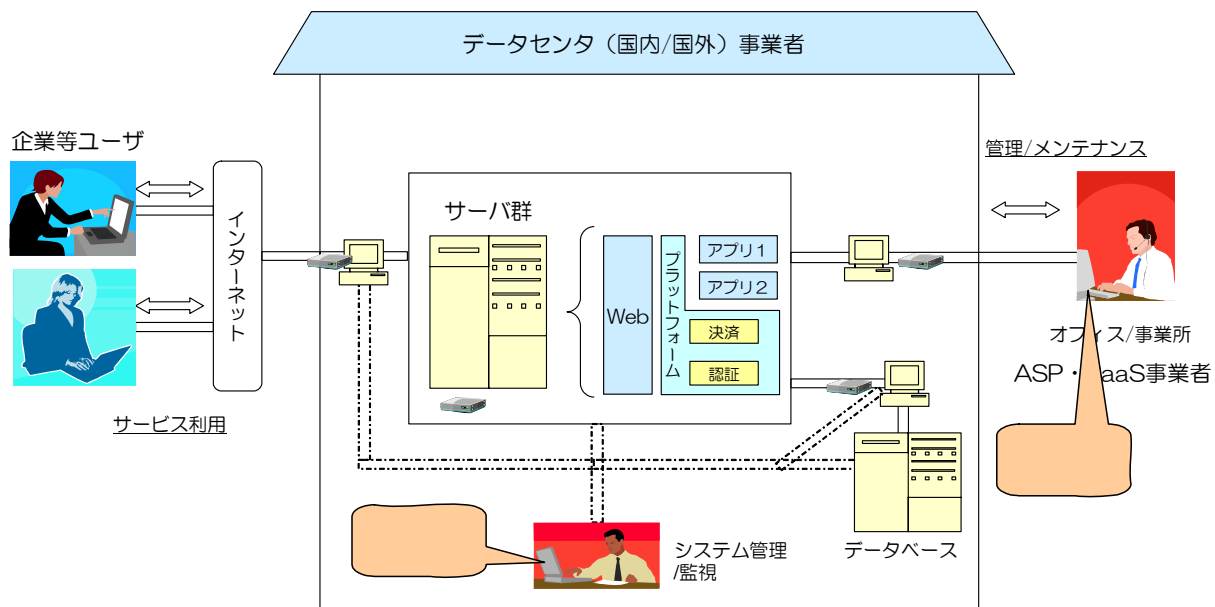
データセンタ（国内/国外）事業者

企業等ユーザ

インターネット

サービス利用

サーバ群

Web

プラットフォーム

アプリ１

アプリ２

決済

認証

管理/メンテナンス

オフィス/事業所

ASP・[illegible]aaS事業者

システム管理/監視

データベース